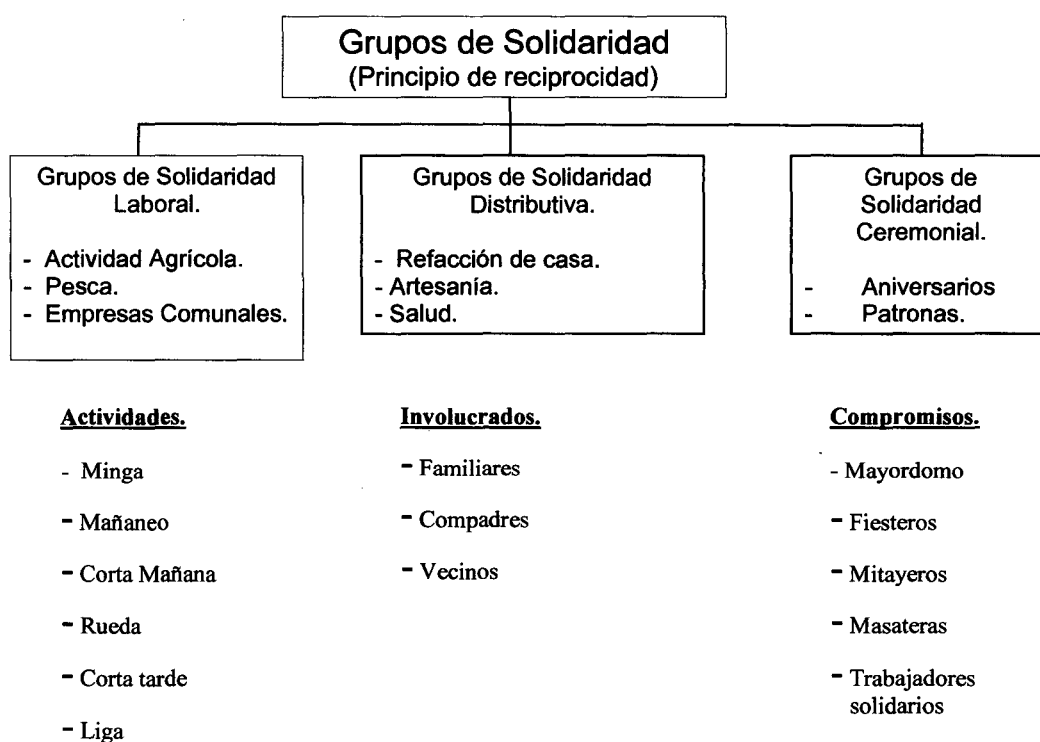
Grupos de Solidaridad
(Principio de reciprocidad)

Grupos de Solidaridad Laboral.

- Actividad Agrícola.
- Pesca.
- Empresas Comunales.

Grupos de Solidaridad Distributiva.

- Refacción de casa.
- Artesanía.
- Salud.

Grupos de Solidaridad Ceremonial.

- Aniversarios
- Patronas.

Actividades.

- Minga
- Mañaneo
- Corta Mañana
- Rueda
- Corta tarde
- Liga

Involucrados.

- Familiares
- Compadres
- Vecinos

Compromisos.

- Mayordomo
- Fiesteros
- Mitayeros
- Masateras
- Trabajadores solidarios